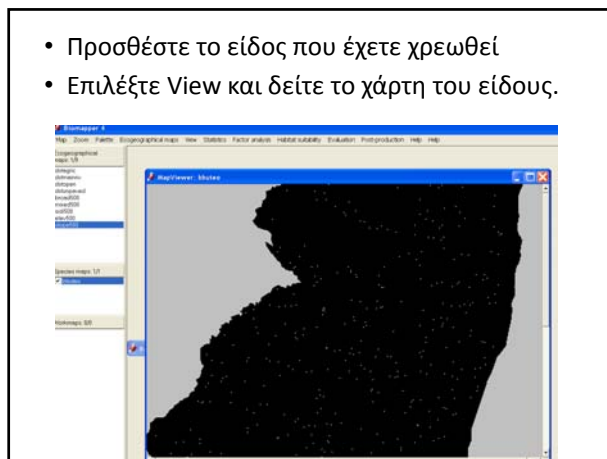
• Προσθέστε το είδος που έχετε χρεωθεί
• Επιλέξτε View και δείτε το χάρτη του είδους.

Biomapper 4
Map Zoom Palette Ecogeographical maps View Statistics Factor analysis Habitat suitability Evaluation Post-production Help Help

Ecogeographical maps: 1/9
distegric
distmajrou
distopen
distunpaved
broad500
mixed500
soil500
elev500
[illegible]

Species maps: 1/1
blutes

Workmaps: 0/0

MapViewer: blutes